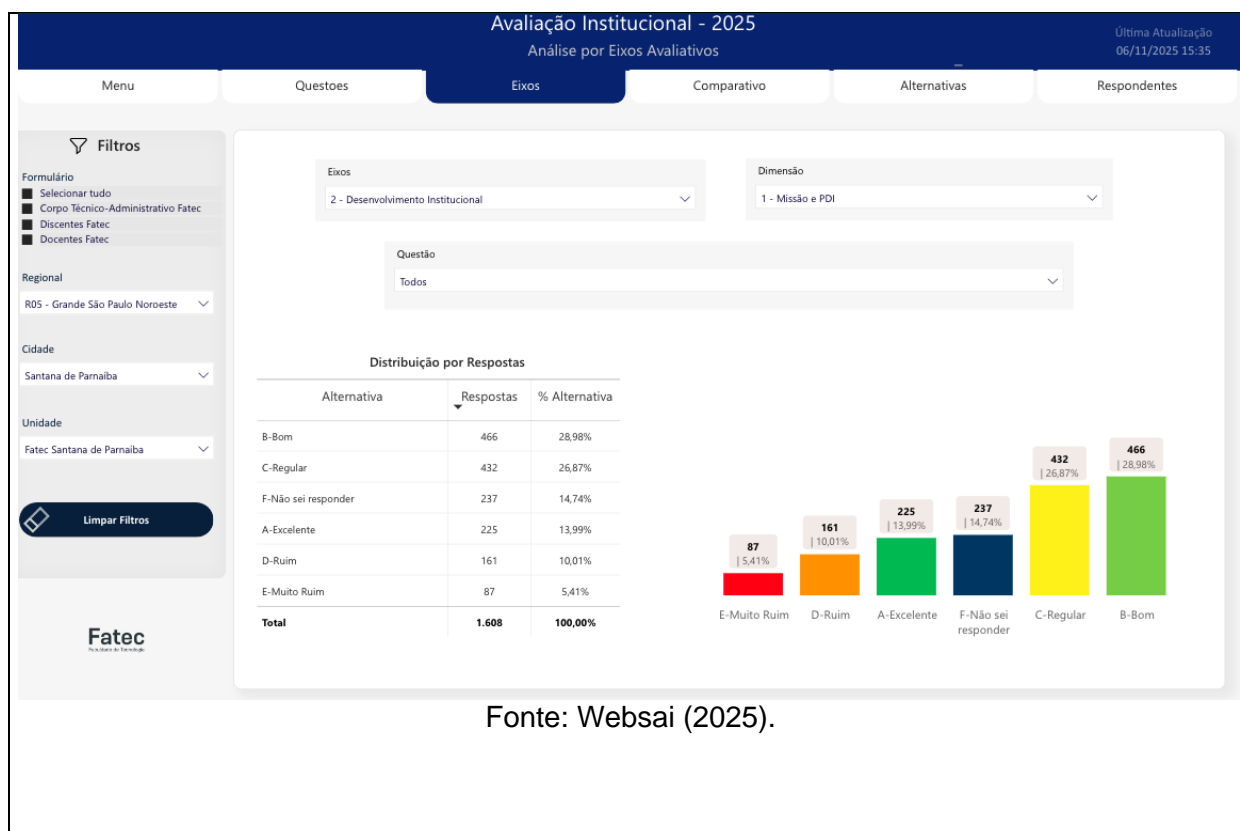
Avaliação Institucional - 2025
Análise por Eixos Avaliativos

Última Atualização
06/11/2025 15:35

Menu | Questoes | Eixos | Comparativo | Alternativas | Respondentes

Filtros

Formulário
Selecionar tudo
Corpo Técnico-Administrativo Fatec
Discentes Fatec
Docentes Fatec

Regional
R05 - Grande São Paulo Noroeste

Cidade
Santana de Parnaíba

Unidade
Fatec Santana de Parnaíba

Limpar Filtros

Fatec
Faculdade de Tecnologia

Eixos
2 - Desenvolvimento Institucional

Dimensão
1 - Missão e PDI

Questão
Todos

Distribuição por Respostas

| Alternativa | Respostas | % Alternativa |
|---|---|---|
| B-Bom | 466 | 28,98% |
| C-Regular | 432 | 26,87% |
| F-Não sei responder | 237 | 14,74% |
| A-Excelente | 225 | 13,99% |
| D-Ruim | 161 | 10,01% |
| E-Muito Ruim | 87 | 5,41% |
| Total | 1.608 | 100,00% |

87 | 5,41%
161 | 10,01%
225 | 13,99%
237 | 14,74%
432 | 26,87%
466 | 28,98%

E-Muito Ruim
D-Ruim
A-Excelente
F-Não sei responder
C-Regular
B-Bom

Fonte: Websai (2025).